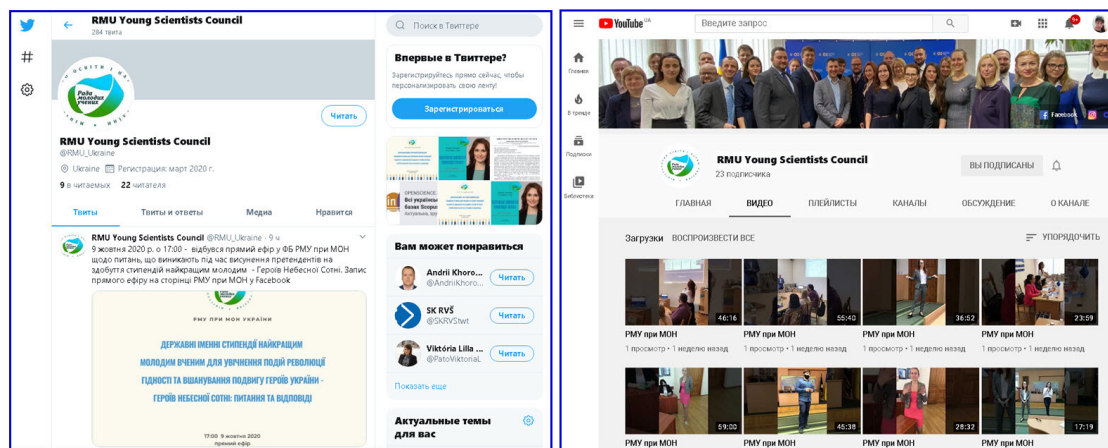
RMU Young Scientists Council
284 твита

Поиск в Твиттере

Впервые в Твиттере?
Зарегистрируйтесь прямо сейчас, чтобы персонализировать свою ленту!
Зарегистрироваться

Читать

RMU Young Scientists Council
@RMU_Ukraine
Ukraine Регистрация: март 2020 г.
9 в читаемых 22 читателя

Твиты Твиты и ответы Медиа Нравится

RMU Young Scientists Council @RMU_Ukraine · 9 ч
9 жовтня 2020 р. о 17:00 - відбудеться прямий ефір у ФБ РМУ при МОН щодо питань, що виникають під час висунення претендентів на здобуття стипендій найкращим молодим - Героїв Небесної Сотні. Запис прямого ефіру на сторінці РМУ при МОН у Facebook

РМУ ПРИ МОН УКРАЇНИ
ДЕРЖАВНІ ІМЕННІ СТИПЕНДІЇ НАЙКРАЩИМ МОЛОДИМ ВЧЕНИМ ДЛЯ УВІЧНЕННЯ ПОДІЙ РЕВОЛЮЦІЇ ГІДНОСТІ ТА ВШАНУВАННЯ ПОДВИГУ ГЕРОЇВ УКРАЇНИ - ГЕРОЇВ НЕБЕСНОЇ СОТНІ: ПИТАННЯ ТА ВІДПОВІДІ
17:00 9 жовтня 2020
прямий ефір

Вам может понравиться
Andrii Khoro... @AndriiKhoro... Читать
SK RVŠ @SKRVStwt Читать
Viktória Lilla ... @PatoViktoriaL Читать
Показать еще

Актуальные темы для вас

YouTube UA
Введите запрос
Главная
В тренде
Подписки
Библиотека
Facebook

RMU Young Scientists Council
23 подписчика
ВЫ ПОДПИСАНЫ

ГЛАВНАЯ ВИДЕО ПЛЕЙЛИСТЫ КАНАЛЫ ОБСУЖДЕНИЕ О КАНАЛЕ

Загрузки ВОСПРОИЗВЕСТИ ВСЕ УПОРЯДОЧИТЬ

46:16 РМУ при МОН 1 просмотр • 1 неделю назад
55:40 РМУ при МОН 1 просмотр • 1 неделю назад
36:52 РМУ при МОН 1 просмотр • 1 неделю назад
23:59 РМУ при МОН 1 просмотр • 1 неделю назад
59:00 РМУ при МОН
45:38 РМУ при МОН
28:32 РМУ при МОН
17:19 РМУ при МОН